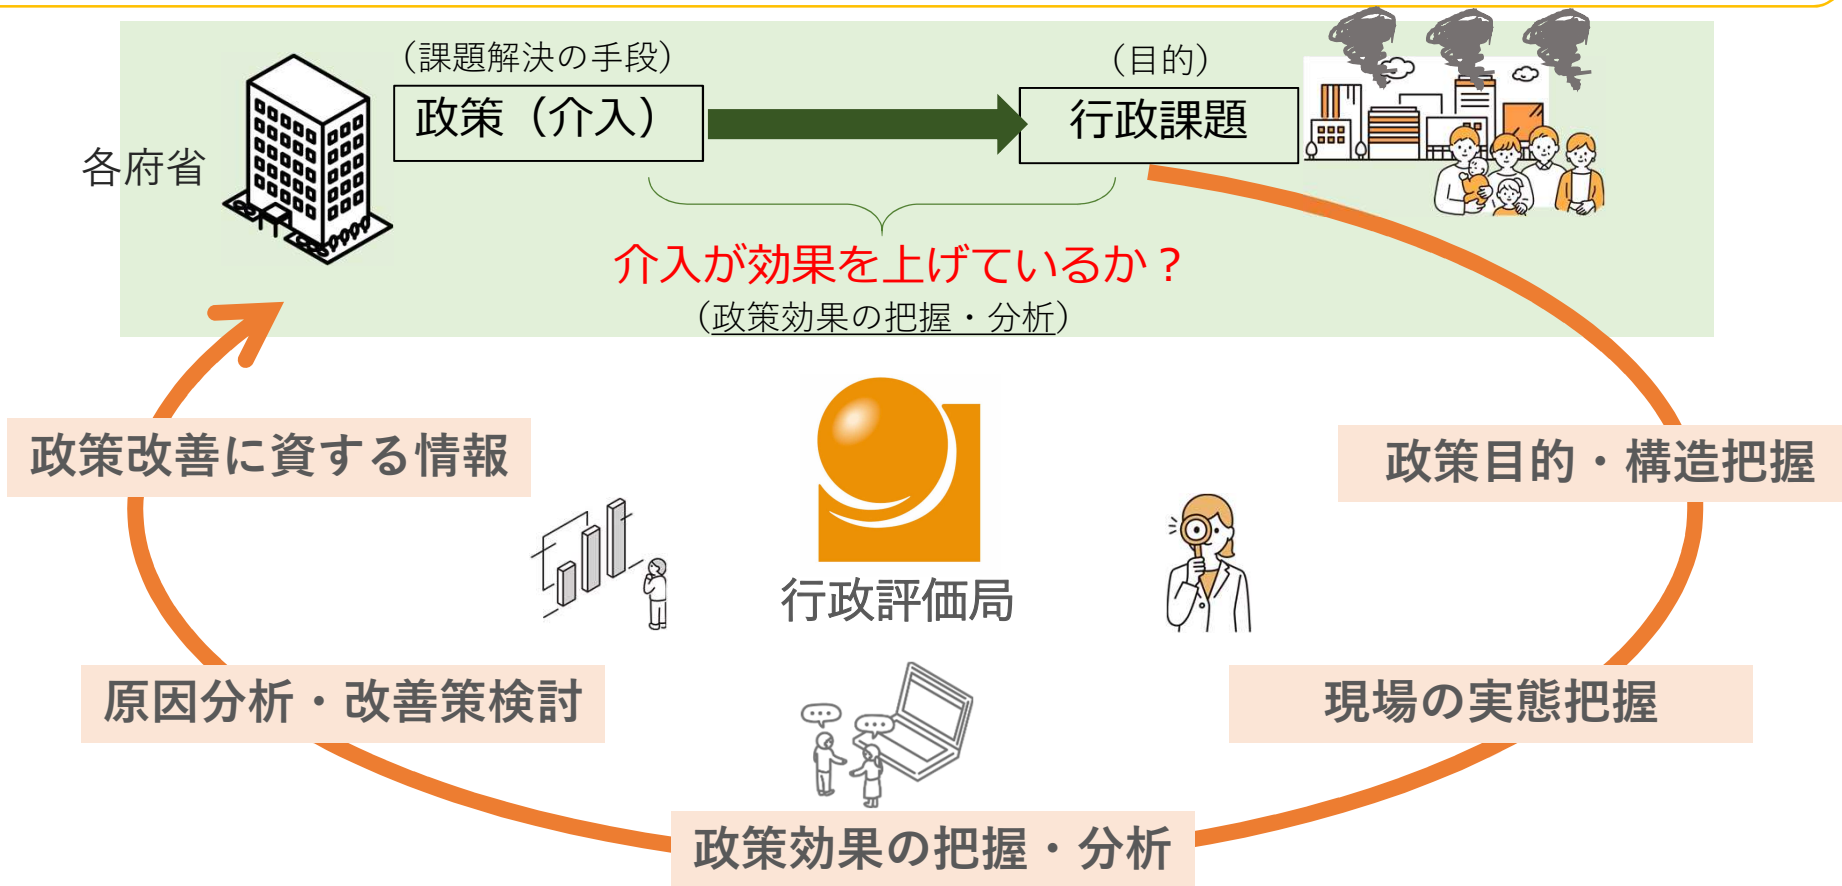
各府省

（課題解決の手段）
政策（介入）

（目的）
行政課題

介入が効果を上げているか？
（政策効果の把握・分析）

政策改善に資する情報

政策目的・構造把握

行政評価局

原因分析・改善策検討

現場の実態把握

政策効果の把握・分析